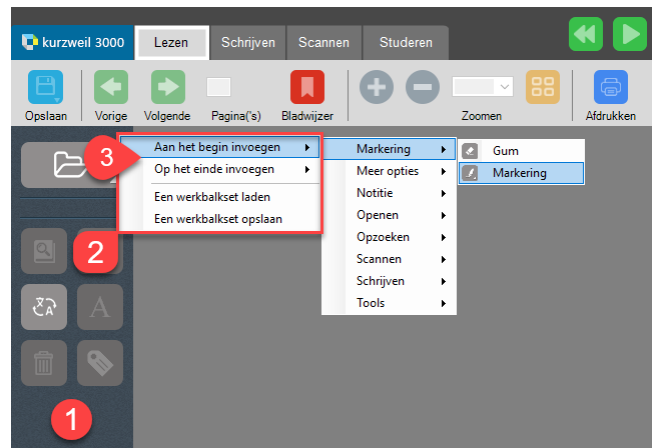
kurzweil 3000

Lezen Schrijven Scannen Studeren

Opslaan Vorige Volgende Pagina('s) Bladwijzer Zoomen Afdrukken

3

Aan het begin invoegen
Op het einde invoegen
Een werkbalkset laden
Een werkbalkset opslaan

Markering
Meer opties
Notitie
Openen
Opzoeken
Scannen
Schrijven
Tools

Gum
Markering

2

1